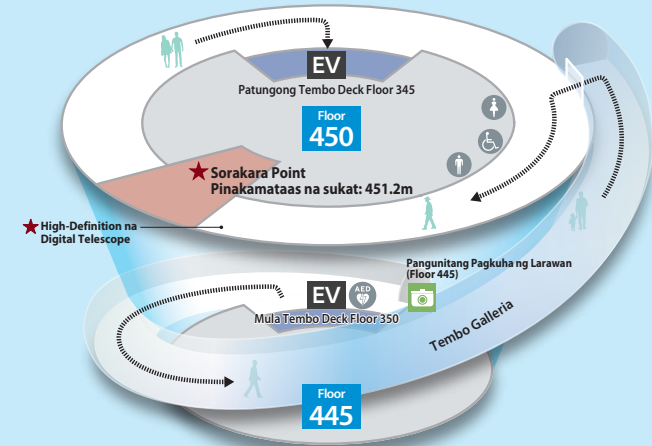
EV
Patungong Tembo Deck Floor 345
Floor
450
Sorakara Point
Pinakamataas na sukat: 451.2m
High-Definition na Digital Telescope
Pangunitang Pagkuha ng Larawan (Floor 445)
EV
AED
Mula Tembo Deck Floor 350
Tembo Galleria
Floor
445